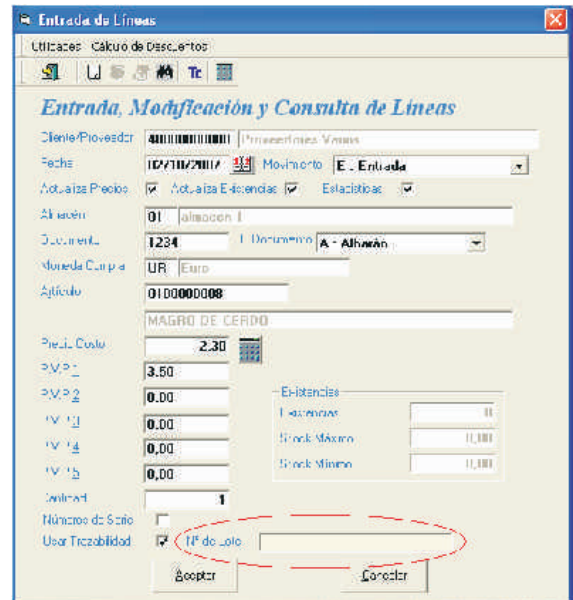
Entrada de Líneas

Utilidades Cálculo de Descuentos

Tc

Entrada, Modificación y Consulta de Líneas

Cliente/Proveedor 4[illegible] Proveedores Varios

Fecha 12/10/2007 Movimiento E - Entrada

Actualiza Precios Actualiza Existencias Estadísticas

Almacén 01 almacen 1

Documento 1234 T. Documento A - Albarán

Moneda Compra EUR Euro

Artículo 0100000008

MAGRO DE CERDO

Precio Costo 2,30

P.V.P 1 3,50

P.V.P 2 0,00

P.V.P 3 0,00

P.V.P 4 0,00

P.V.P 5 0,00

Cantidad 1

Existencias

Existencias 0

Stock Máximo 0,000

Stock Mínimo 0,000

Números de Serie

Usar Trazabilidad

Nº de Lote

Aceptar

Cancelar